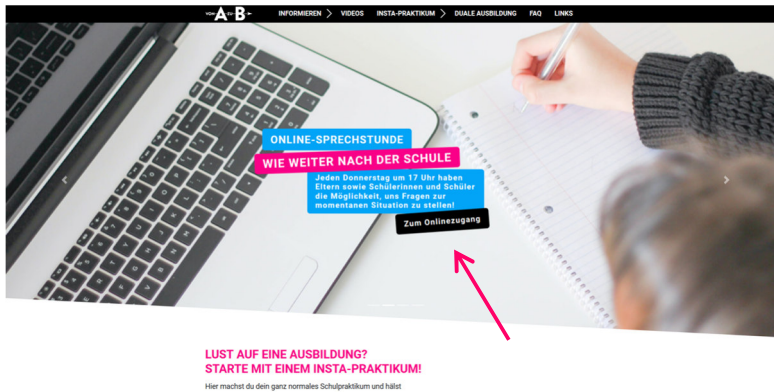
VON A BIS B

INFORMIEREN VIDEOS INSTA-PRAKTIKUM DUALE AUSBILDUNG FAQ LINKS

ONLINE-SPRECHSTUNDE

WIE WEITER NACH DER SCHULE

Jeden Donnerstag um 17 Uhr haben Eltern sowie Schülerinnen und Schüler die Möglichkeit, uns Fragen zur momentanen Situation zu stellen!

Zum Onlinezugang

LUST AUF EINE AUSBILDUNG?
STARTE MIT EINEM INSTA-PRAKTIKUM!

Hier machst du dein ganz normales Schulpraktikum und hälst